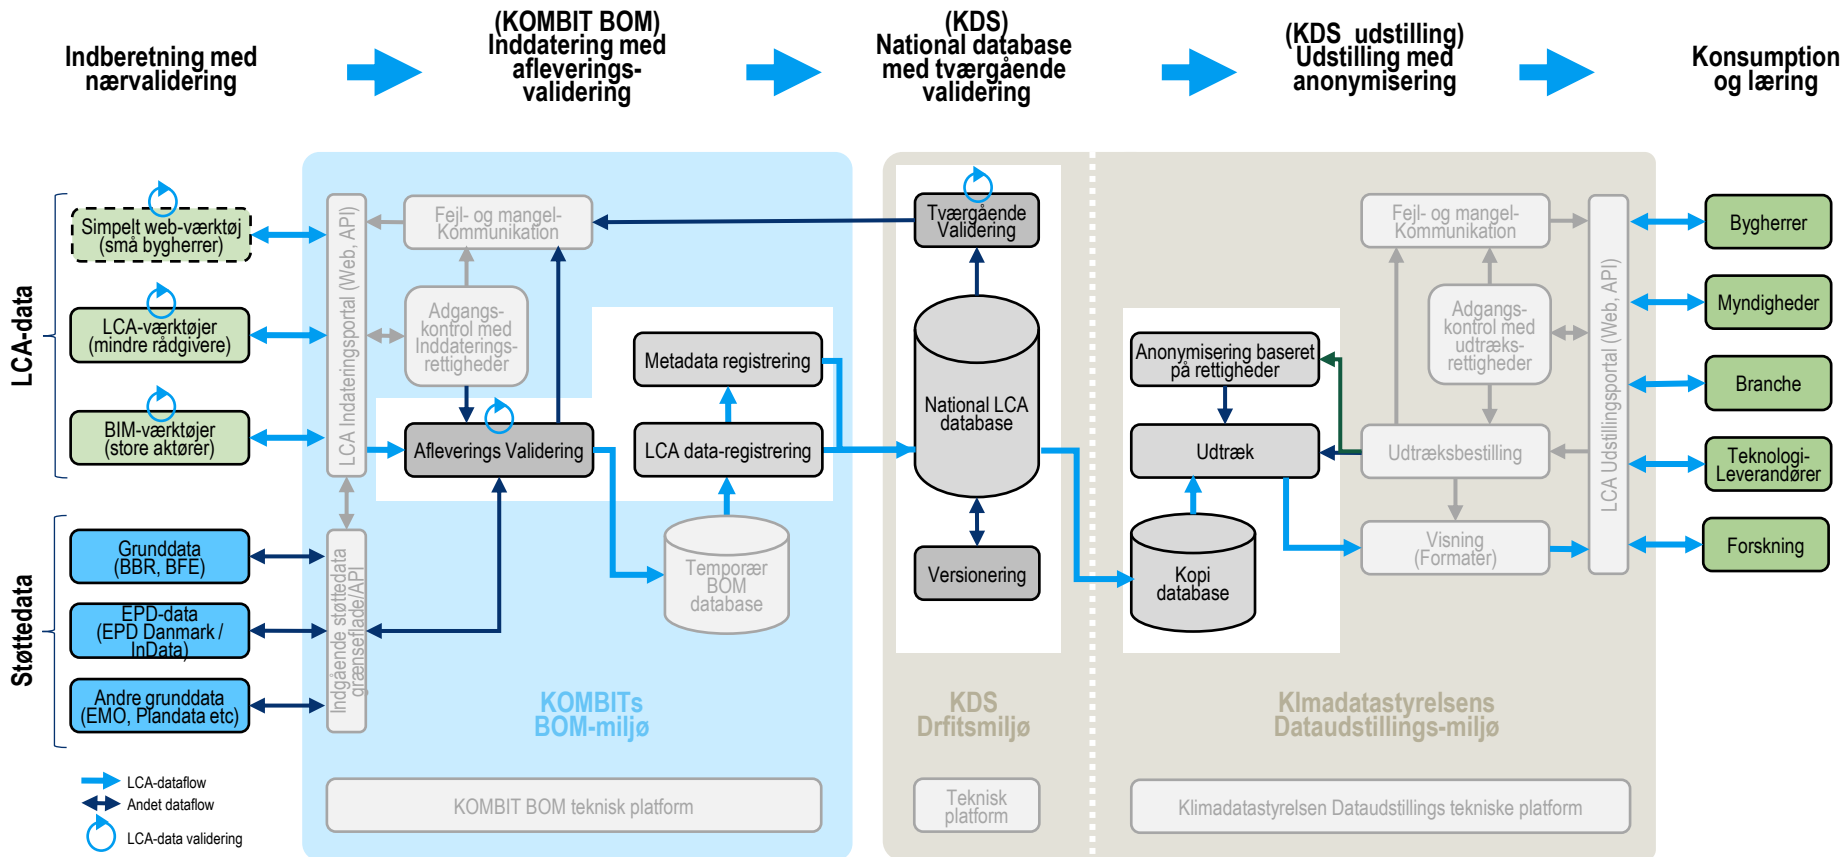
Indberetning med nærvalidering

(KOMBIT BOM) Inddatering med afleverings-validering

(KDS) National database med tværgående validering

(KDS udstilling) Udstilling med anonymisering

Konsumption og læring

LCA-data

Simpelt web-værktøj (små bygherrer)

LCA-værktøjer (mindre rådgivere)

BIM-værktøjer (store aktører)

Støttedata

Grunddata (BBR, BFE)

EPD-data (EPD Danmark / InData)

Andre grunddata (EMO, Plandata etc)

LCA Indateringsportal (Web, API)

Indgående støttedata grænseflade/API

Fejl- og mangel-Kommunikation

Adgangs-kontrol med Inddaterings-rettigheder

Afleverings Validering

Metadata registrering

LCA data-registrering

Temporær BOM database

KOMBITs BOM-miljø

KOMBIT BOM teknisk platform

Tværgående Validering

National LCA database

Versionering

KDS Drfitsmiljø

Teknisk platform

Anonymisering baseret på rettigheder

Udtræk

Kopi database

Fejl- og mangel-Kommunikation

Adgangs-kontrol med udtræks-rettigheder

Udtræksbestilling

Visning (Formater)

LCA Udstillingsportal (Web, API)

Klimadatastyrelsens Dataudstillings-miljø

Klimadatastyrelsen Dataudstillings tekniske platform

Bygherrer

Myndigheder

Branche

Teknologi-Leverandører

Forskning

LCA-dataflow

Andet dataflow

LCA-data validering